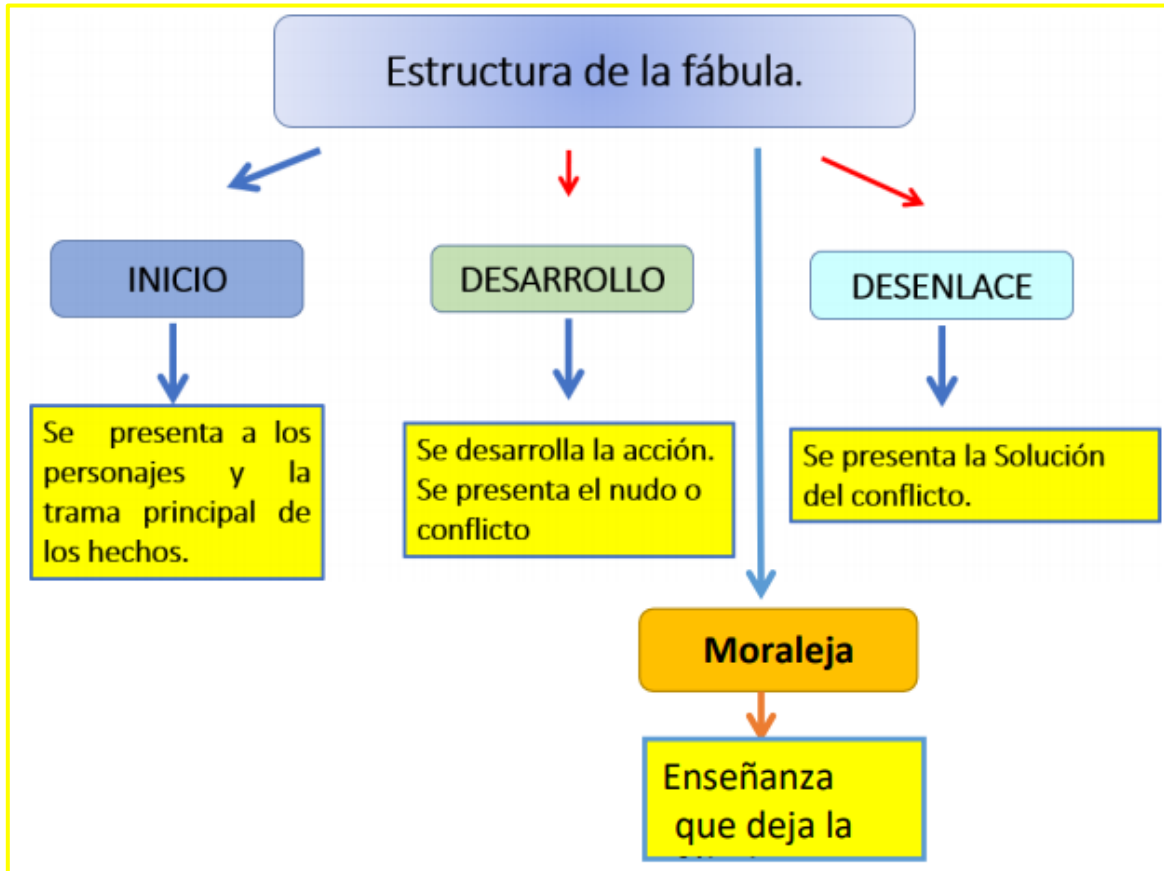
Estructura de la fábula.

INICIO

Se presenta a los personajes y la trama principal de los hechos.

DESARROLLO

Se desarrolla la acción. Se presenta el nudo o conflicto

DESENLACE

Se presenta la Solución del conflicto.

Moraleja

Enseñanza que deja la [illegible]